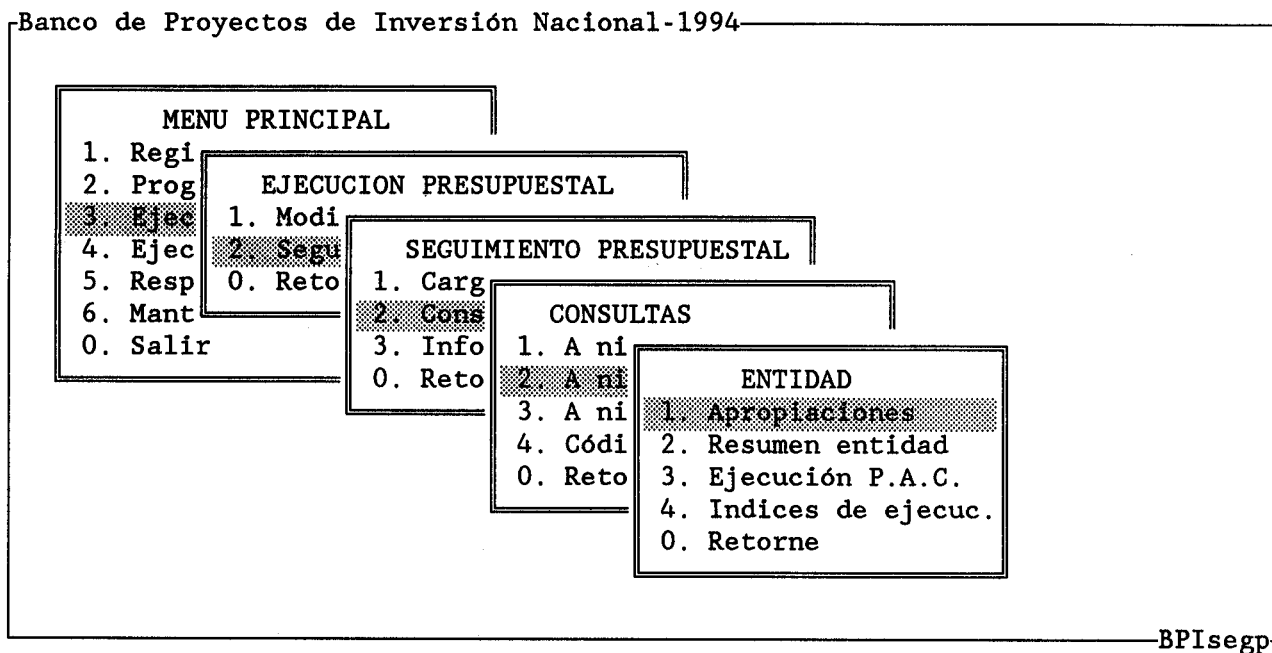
Banco de Proyectos de Inversión Nacional-1994

MENU PRINCIPAL
1. Regi
2. Prog
3. Ejec
4. Ejec
5. Resp
6. Mant
0. Salir

EJECUCION PRESUPUESTAL
1. Modi
2. Segu
0. Reto

SEGUIMIENTO PRESUPUESTAL
1. Carg
2. Cons
3. Info
0. Reto

CONSULTAS
1. A ni
2. A ni
3. A ni
4. Códi
0. Reto

ENTIDAD
1. Apropiaciones
2. Resumen entidad
3. Ejecución P.A.C.
4. Indices de ejecuc.
0. Retorne

BPIsegp